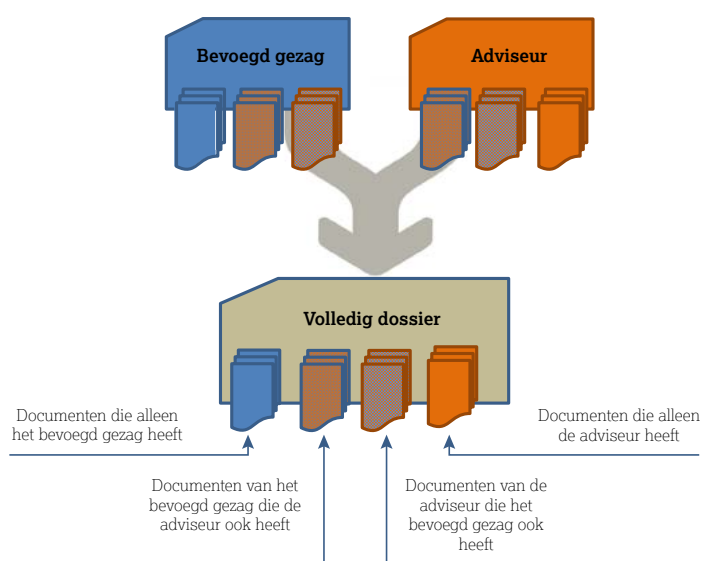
Bevoegd gezag

Adviseur

Volledig dossier

Documenten die alleen het bevoegd gezag heeft

Documenten die alleen de adviseur heeft

Documenten van het bevoegd gezag die de adviseur ook heeft

Documenten van de adviseur die het bevoegd gezag ook heeft